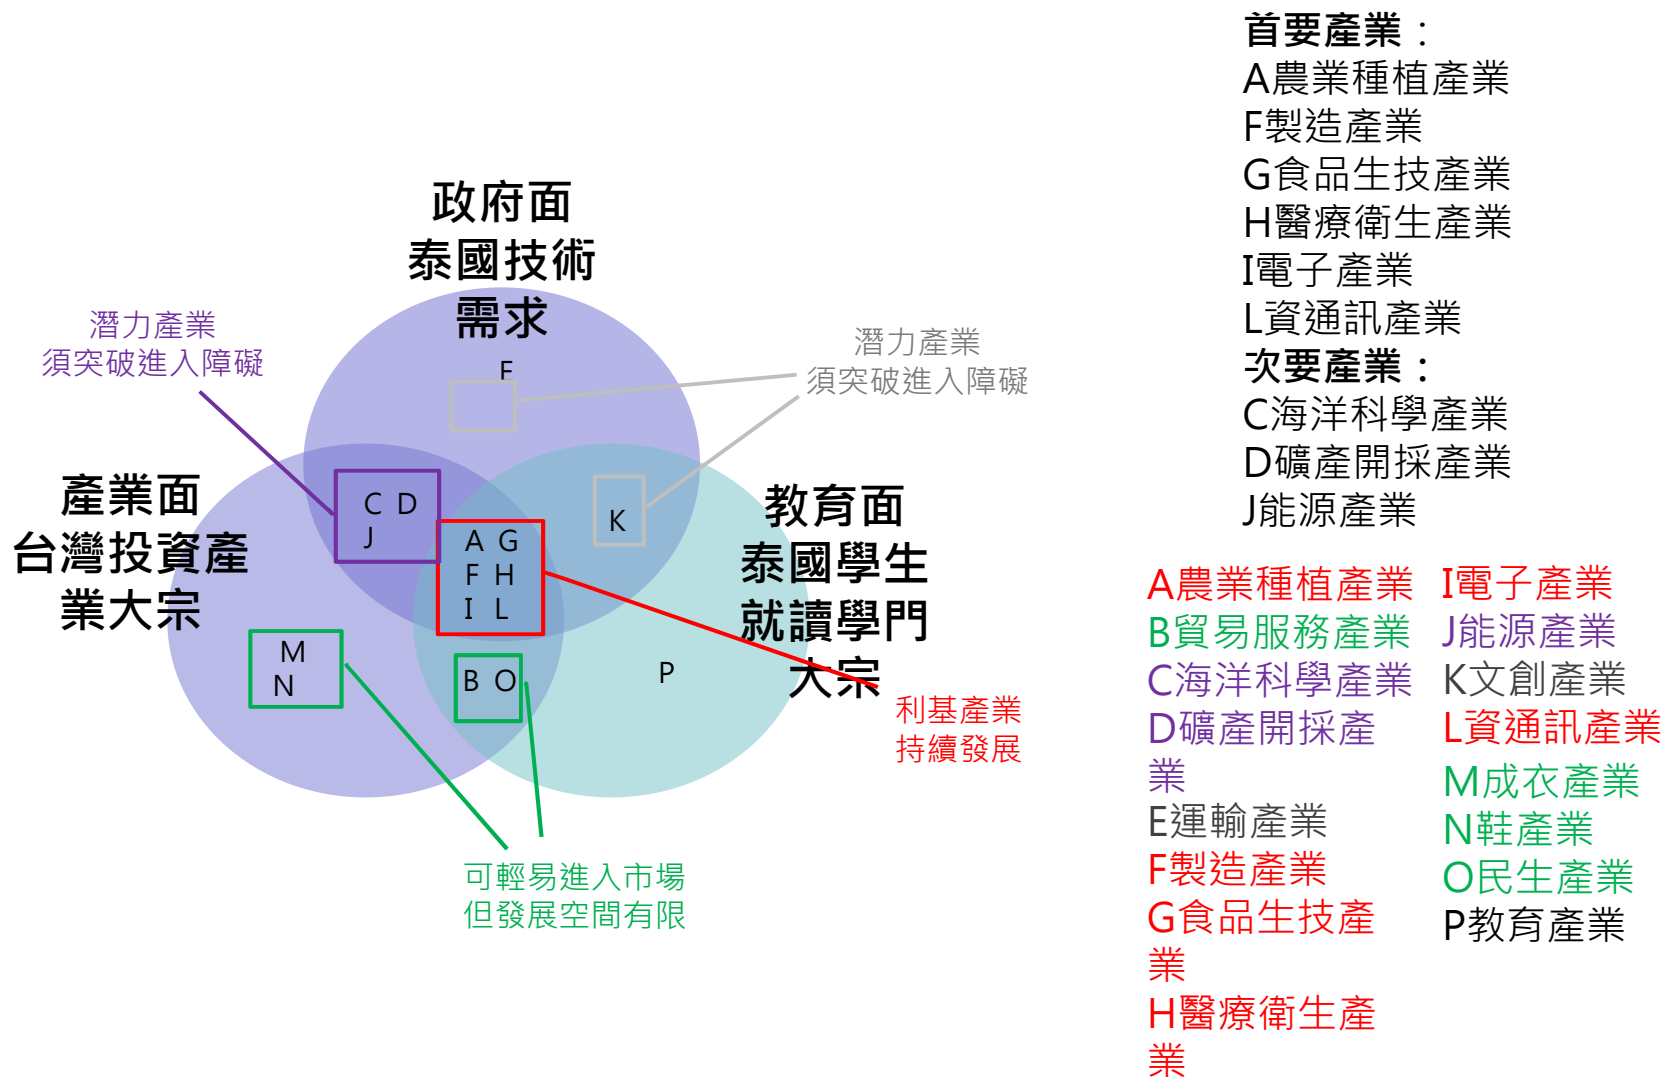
政府面
泰國技術
需求

潛力產業
須突破進入障礙

潛力產業
須突破進入障礙

F

產業面
台灣投資產業大宗

C D
J

A G
F H
I L

K

教育面
泰國學生就讀學門大宗

M
N

B O

P

利基產業
持續發展

可輕易進入市場
但發展空間有限

首要產業：
A農業種植產業
F製造產業
G食品生技產業
H醫療衛生產業
I電子產業
L資通訊產業
次要產業：
C海洋科學產業
D礦產開採產業
J能源產業

A農業種植產業
B貿易服務產業
C海洋科學產業
D礦產開採產業
E運輸產業
F製造產業
G食品生技產業
H醫療衛生產業

I電子產業
J能源產業
K文創產業
L資通訊產業
M成衣產業
N鞋產業
O民生產業
P教育產業